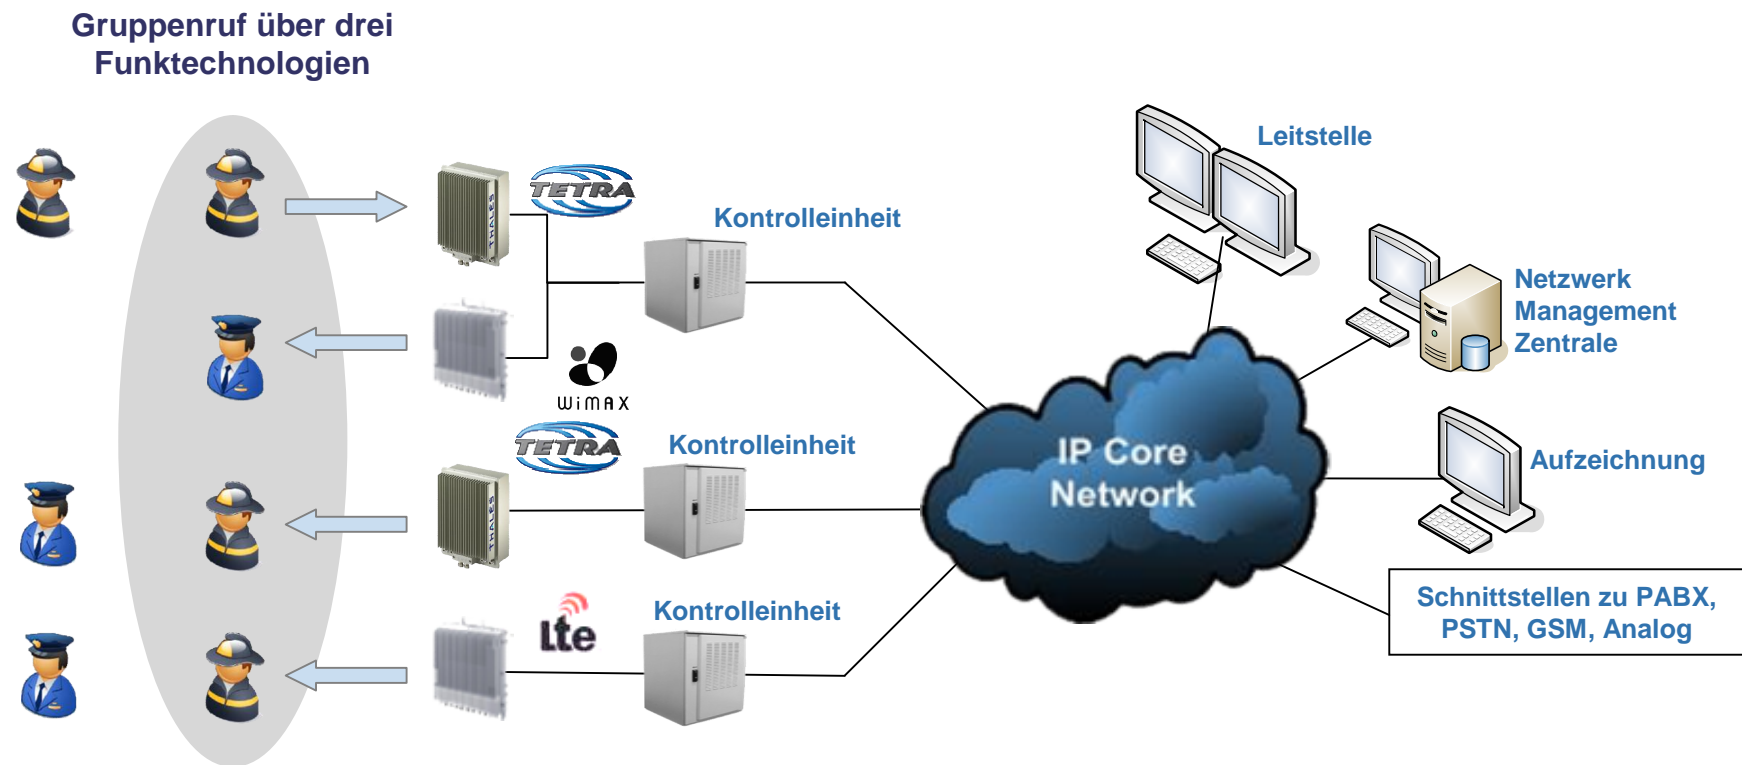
Gruppenruf über drei Funktechnologien

TETRA

WiMAX

TETRA

lte

Kontrolleinheit

Kontrolleinheit

Kontrolleinheit

IP Core Network

Leitstelle

Netzwerk Management Zentrale

Aufzeichnung

Schnittstellen zu PABX, PSTN, GSM, Analog